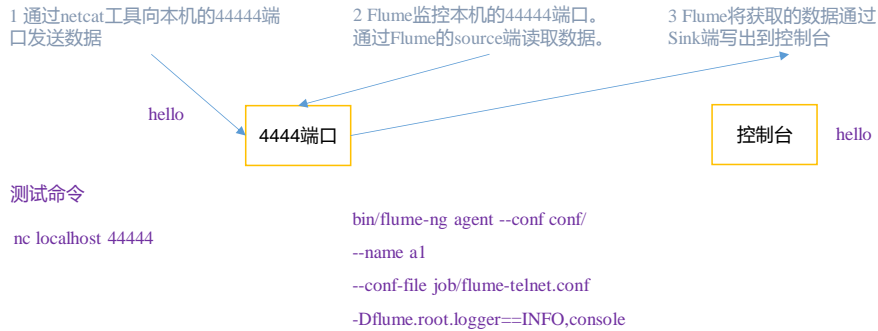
1 通过netcat工具向本机的44444端口发送数据

2 Flume监控本机的44444端口。通过Flume的source端读取数据。

3 Flume将获取的数据通过Sink端写出到控制台

hello

4444端口

控制台

hello

测试命令

nc localhost 44444

bin/flume-ng agent --conf conf/

--name a1

--conf-file job/flume-telnet.conf

-Dflume.root.logger==INFO,console